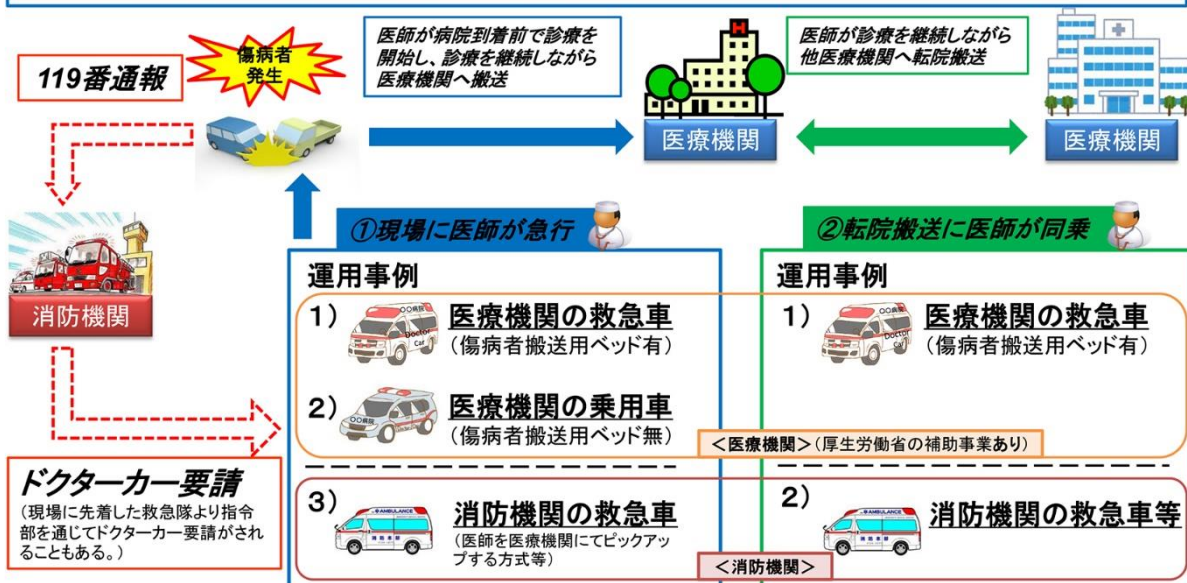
119番通報

傷病者発生

医師が病院到着前で診療を開始し、診療を継続しながら医療機関へ搬送

医療機関

医師が診療を継続しながら他医療機関へ転院搬送

医療機関

消防機関

ドクターカー要請
（現場に先着した救急隊より指令部を通じてドクターカー要請がされることもある。）

①現場に医師が急行

運用事例

1） 医療機関の救急車
（傷病者搬送用ベッド有）

2） 医療機関の乗用車
（傷病者搬送用ベッド無）

3） 消防機関の救急車
（医師を医療機関にてピックアップする方式等）

②転院搬送に医師が同乗

運用事例

1） 医療機関の救急車
（傷病者搬送用ベッド有）

＜医療機関＞（厚生労働省の補助事業あり）

2） 消防機関の救急車等

＜消防機関＞